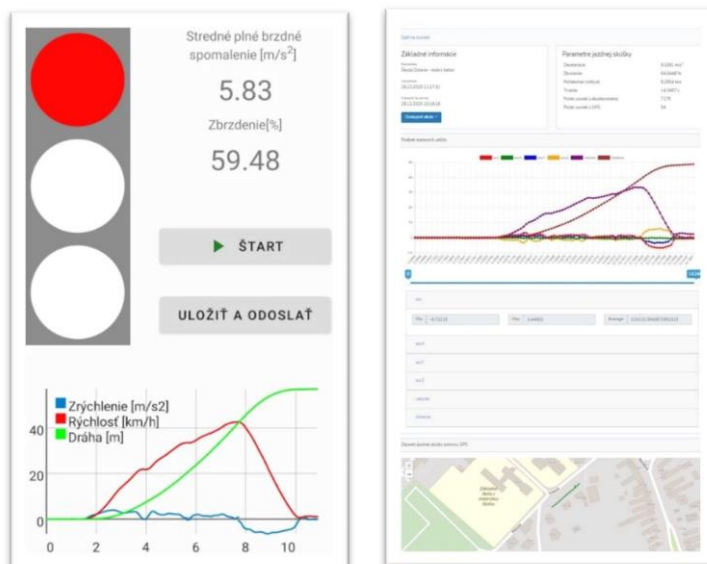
Stredné plné brzdné spomalenie [m/s$^2$]

5.83

Zbrzdenie[%]

59.48

ŠTART

ULOŽIŤ A ODOSLAŤ

Zrýchlenie [m/s2]
Rýchlosť [km/h]
Dráha [m]

40
20
0
0 2 4 6 8 10

Základné informácie

Parametre jazdnej skúšky

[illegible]